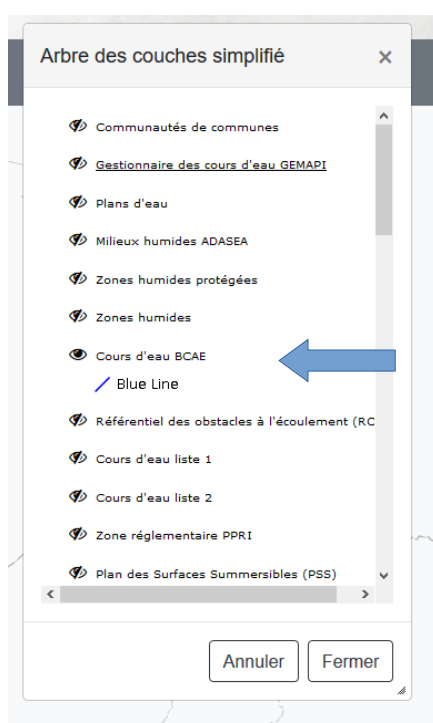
Arbre des couches simplifié ×

Communautés de communes

Gestionnaire des cours d'eau GEMAPI

Plans d'eau

Milieux humides ADASEA

Zones humides protégées

Zones humides

Cours d'eau BCAE

Blue Line

Référentiel des obstacles à l'écoulement (RC

Cours d'eau liste 1

Cours d'eau liste 2

Zone réglementaire PPRI

Plan des Surfaces Summersibles (PSS)

Annuler Fermer